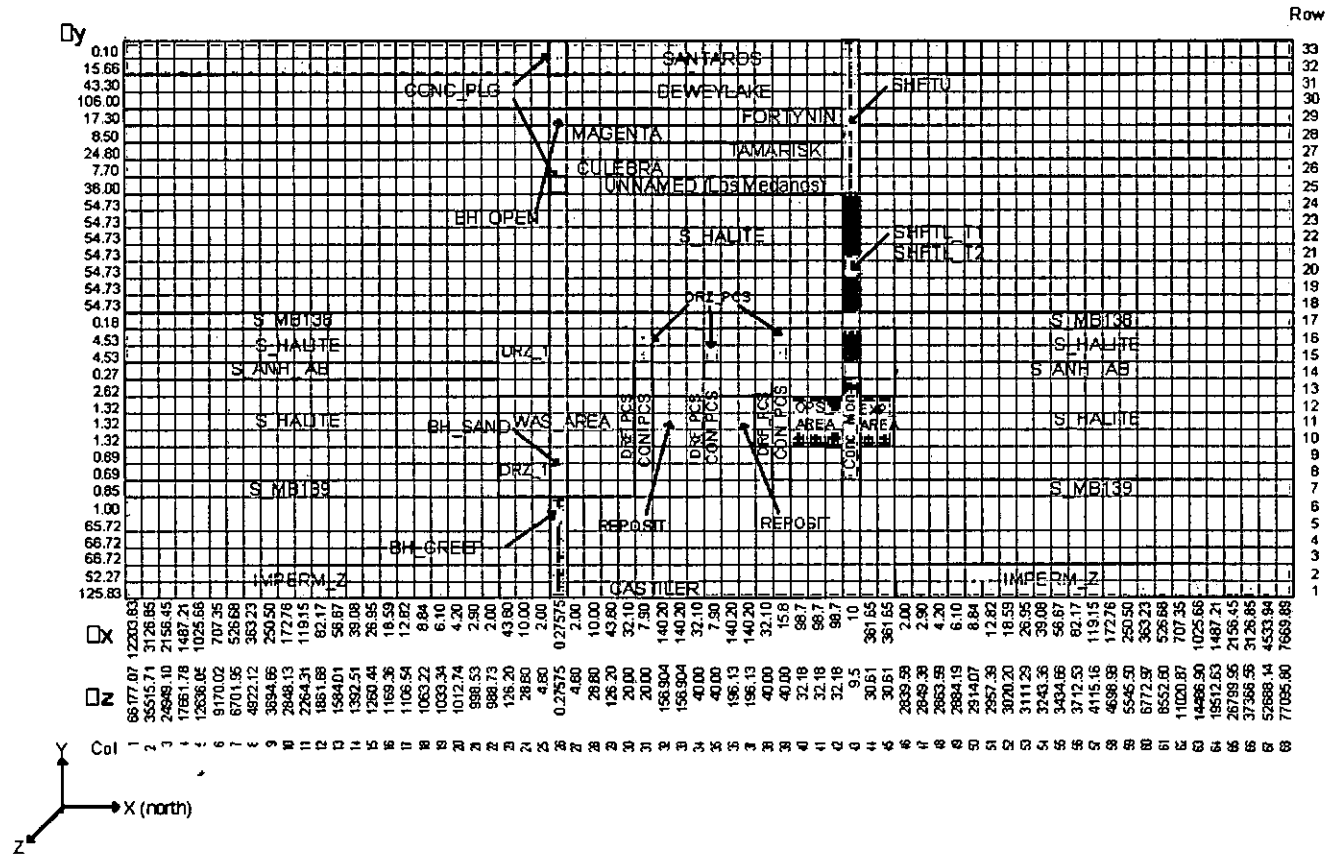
Row

Δy

0.10
15.66
43.30
106.00
17.30
8.50
24.80
7.70
36.00
54.73
54.73
54.73
54.73
54.73
54.73
54.73
0.18
4.53
4.53
0.27
2.62
1.32
1.32
1.32
0.89
0.69
0.85
1.00
65.72
66.72
66.72
52.27
125.83

33
32
31
30
29
28
27
26
25
24
23
22
21
20
19
18
17
16
15
14
13
12
11
10
9
8
7
6
5
4
3
2
1

SANTAROS
CONC_PLG
DEWEYLAKE
SHFTU
FORTYNIN
MAGENTA
TAMARISK
CULEBRA
UNNAMED (Los Medanos)
BH_OPEN
S_HALITE
SHFTL_T1
SHFTL_T2
DRZ_PCS
S_MB138
S_MB138
S_HALITE
DRZ_1
S_HALITE
S_ANH_AB
S_ANH_AB
DRZ_PCS
CON_PCS
DRZ_PCS
CON_PCS
DRZ_PCS
CON_PCS
OPS_AREA
Conc_Mon
EXP_AREA
S_HALITE
BH_SAND
WAS_AREA
S_HALITE
DRZ_1
S_MB139
S_MB139
REPOSIT
REPOSIT
BH_CREEP
IMPERM_Z
CASTILER
IMPERM_Z

Δx
12203.83 3126.85 2156.45 1487.21 1025.66 707.35 52668 36323 250.50 17276 119.15 82.17 56.67 39.08 26.95 18.59 12.82 8.84 6.10 4.20 2.90 2.00 43.80 10.00 2.00 0.27575 2.00 10.00 43.80 32.10 7.90 140.20 7.90 140.20 32.10 7.90 140.20 32.10 15.8 98.7 98.7 98.7 10 361.65 361.65 2.00 2.90 4.20 6.10 8.84 12.82 18.59 26.95 39.08 56.67 82.17 119.15 17276 250.50 36323 52668 707.35 1025.66 1487.21 2156.45 3126.85 4533.94 7669.89

Δz
66177.07 35515.71 24949.10 17861.78 12636.06 9170.02 6701.95 4922.12 3694.66 2848.13 2264.31 1861.68 1584.01 1392.51 1260.44 1169.36 1106.54 1063.22 1033.34 1012.74 998.53 988.73 126.20 28.80 4.80 0.27575 4.80 28.80 126.20 20.00 20.00 156.904 156.904 40.00 40.00 196.13 196.13 40.00 40.00 32.18 32.18 32.18 9.5 30.61 30.61 2839.58 2849.38 2863.59 2884.19 2914.07 2957.39 3020.20 3111.29 3243.36 3434.86 3712.53 4115.16 4698.98 5545.50 6772.97 8552.60 11020.87 14486.90 19512.63 26799.96 37366.56 52688.14 77095.80

Col
1 2 3 4 5 6 7 8 9 10 11 12 13 14 15 16 17 18 19 20 21 22 23 24 25 26 27 28 29 30 31 32 33 34 35 36 37 38 39 40 41 42 43 44 45 46 47 48 49 50 51 52 53 54 55 56 57 58 59 60 61 62 63 64 65 66 67 68

Y
X (north)
Z